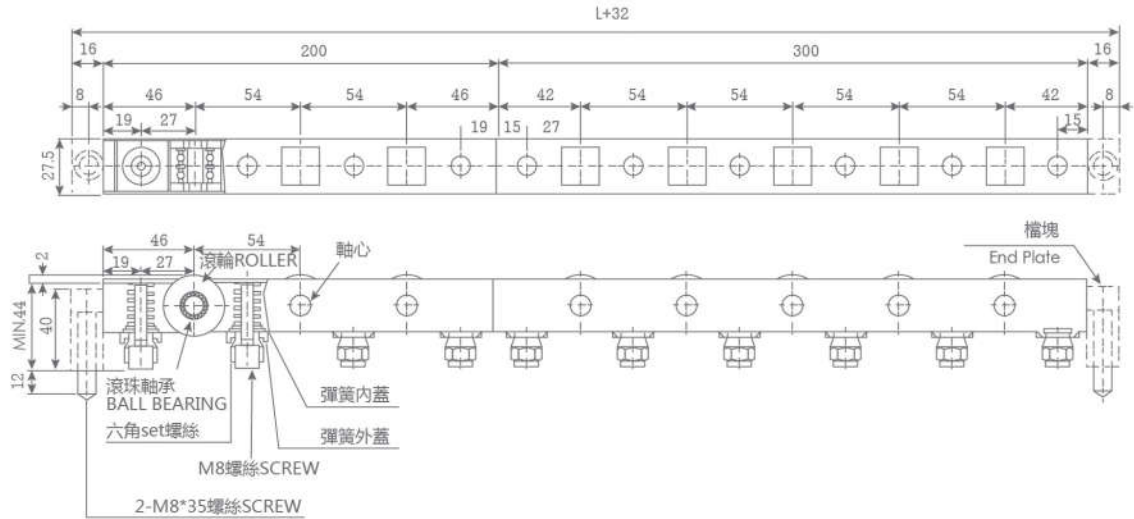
L+32

16 200 300 16

8 46 54 54 46 42 54 54 54 54 42 8

19 27 19 15 27 15

27.5

46 54

19 27

2

MIN.44

40

12

滾輪ROLLER

軸心

檔塊
End Plate

滾珠軸承
BALL BEARING

六角set螺絲

彈簧內蓋

彈簧外蓋

M8螺絲SCREW

2-M8*35螺絲SCREW